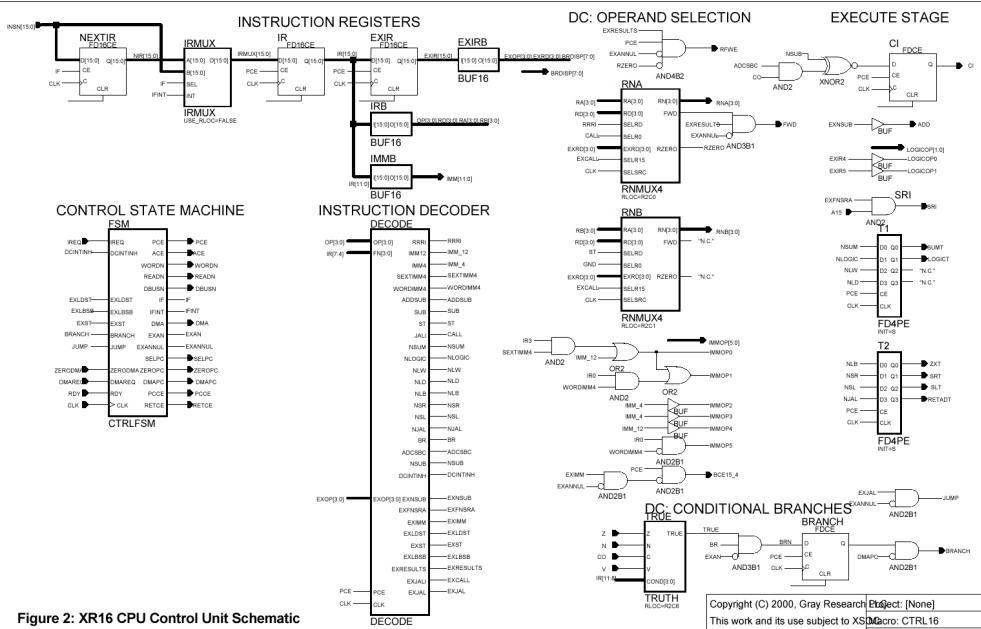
INSTRUCTION REGISTERS

DC: OPERAND SELECTION

EXECUTE STAGE

INSN[15:0]

NEXTIR
FD16CE
D[15:0] Q[15:0]
CE
C
CLR
IF
CLK

NIR[15:0]

IRMUX
A[15:0] O[15:0]
B[15:0]
SEL
INT
IF
IFINT
IRMUX
USE_RLOC=FALSE

IRMUX[15:0]

IR
FD16CE
D[15:0] Q[15:0]
CE
C
CLR
PCE
CLK

IR[15:0]

EXIR
FD16CE
D[15:0] Q[15:0]
CE
C
CLR
PCE
CLK

EXIR[15:0]

EXIRB
I[15:0] O[15:0]
BUF16

EXOP[3:0],EXRD[3:0],BRDISP[7:0]

BRDISP[7:0]

IRB
I[15:0] O[15:0]
BUF16

OP[3:0],RD[3:0],RA[3:0],RB[3:0]

IMMB
I[15:0] O[15:0]
BUF16
IR[11:0]
IMM[11:0]

EXRESULTS
PCE
EXANNUL
RZERO
RFWE
AND4B2

NSUB
ADCSBC
CO
AND2
XNOR2
CI
FDCE
D Q
CE
C
CLR
PCE
CLK
CI

RNA
RA[3:0] RA[3:0] RN[3:0] RNA[3:0]
RD[3:0] RD[3:0] FWD
RRRI SELRD
CALL SELR0
EXRD[3:0] EXRD[3:0] RZERO RZERO
EXCALL SELR15
CLK SELSRC
EXRESULTS
EXANNUL
FWD
AND3B1
RNMUX4
RLOC=R2C0

EXNSUB BUF ADD

LOGICOP[1:0]
EXIR4 LOGICOP0
EXIR5 LOGICOP1
BUF
BUF

CONTROL STATE MACHINE

FSM
IREQ IREQ PCE PCE
DCINTINH DCINTINH ACE ACE
WORDN WORDN
READN READN
DBUSN DBUSN
EXLDST EXLDST IF IF
EXLBSB EXLBSB IFINT IFINT
EXST EXST DMA DMA
BRANCH BRANCH EXAN EXAN
JUMP JUMP EXANNUL EXANNUL
SELPC SELPC
ZERODMA ZERODMA ZEROPC ZEROPC
DMAREQ DMAREQ DMAPC DMAPC
RDY RDY PCCE PCCE
CLK CLK RETCE RETCE
CTRLFSM

INSTRUCTION DECODER

DECODE
OP[3:0] OP[3:0] RRRI RRRI
IR[7:4] FN[3:0] IMM12 IMM_12
IMM4 IMM_4
SEXTIMM4 SEXTIMM4
WORDIMM4 WORDIMM4
ADDSUB ADDSUB
SUB SUB
ST ST
JALI CALL
NSUM NSUM
NLOGIC NLOGIC
NLW NLW
NLD NLD
NLB NLB
NSR NSR
NSL NSL
NJAL NJAL
BR BR
ADCSBC ADCSBC
NSUB NSUB
DCINTINH DCINTINH
EXOP[3:0] EXOP[3:0] EXNSUB EXNSUB
EXFNSRA EXFNSRA
EXIMM EXIMM
EXLDST EXLDST
EXST EXST
EXLBSB EXLBSB
EXRESULTS EXRESULTS
EXJALI EXCALL
PCE PCE EXJAL EXJAL
CLK CLK
DECODE

RNB
RB[3:0] RA[3:0] RN[3:0] RNB[3:0]
RD[3:0] RD[3:0] FWD "N.C."
ST SELRD
GND SELR0
EXRD[3:0] EXRD[3:0] RZERO "N.C."
EXCALL SELR15
CLK SELSRC
RNMUX4
RLOC=R2C1

SRI
EXFNSRA
A15
AND2
SRI

T1
NSUM D0 Q0 SUMT
NLOGIC D1 Q1 LOGICT
NLW D2 Q2 "N.C."
NLD D3 Q3 "N.C."
PCE CE
CLK C
FD4PE
INIT=S

T2
NLB D0 Q0 ZXT
NSR D1 Q1 SRT
NSL D2 Q2 SLT
NJAL D3 Q3 RETADT
PCE CE
CLK C
FD4PE
INIT=S

IMMOP[5:0]
IR3
SEXTIMM4
AND2
IMM_12
IMMOP0
OR2
IR0
WORDIMM4
AND2
OR2
IMMOP1
IMM_4 IMMOP2
IMM_4 IMMOP3
IMM_12 IMMOP4
BUF
BUF
BUF
IR0
WORDIMM4
AND2B1
IMMOP5

EXIMM
EXANNUL
AND2B1
PCE
AND2B1
BCE15_4

DC: CONDITIONAL BRANCHES

TRUE
Z Z TRUE
N N
CO C
V V
IR[11:8] COND[3:0]
TRUTH
RLOC=R2C6

TRUE
BR
EXAN
AND3B1
BRN

BRANCH
FDCE
D Q
CE
C
CLR
PCE
CLK

DMAPC
AND2B1
BRANCH

EXJAL
EXANNUL
AND2B1
JUMP

Figure 2: XR16 CPU Control Unit Schematic

Copyright (C) 2000, Gray Research LLC
This work and its use subject to XSOC
Project: [None]
Macro: CTRL16